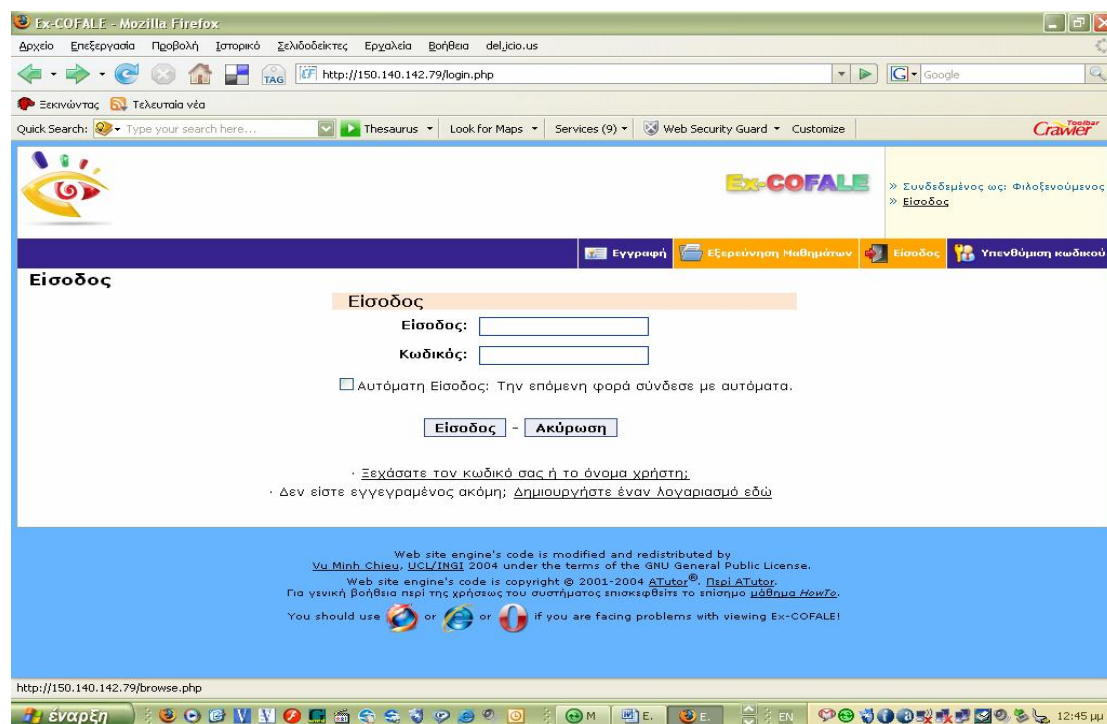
Ex-COFALE - Mozilla Firefox

Αρχείο Επεξεργασία Προβολή Ιστορικό Σελιδοδείκτες Εργαλεία Βοήθεια del.icio.us

TAG http://150.140.142.79/login.php

Google

Ξεκινώντας Τελευταία νέα

Quick Search: Type your search here... Thesaurus Look for Maps Services (9) Web Security Guard Customize

Crawler Toolbar

Ex-COFALE

» Συνδεδεμένος ως: Φιλοξενούμενος
» Είσοδος

Εγγραφή Εξερεύνηση Μαθημάτων Είσοδος Υπενθύμιση κωδικού

Είσοδος

Είσοδος

Είσοδος:

Κωδικός:

Αυτόματη Είσοδος: Την επόμενη φορά σύνδεσε με αυτόματα.

Είσοδος - Ακύρωση

· Ξεχάσατε τον κωδικό σας ή το όνομα χρήστη;
· Δεν είστε εγγεγραμένος ακόμη; Δημιουργήστε έναν λογαριασμό εδώ

Web site engine's code is modified and redistributed by Vu Minh Chieu, UCL/INGI 2004 under the terms of the GNU General Public License.
Web site engine's code is copyright © 2001-2004 ATutor®. Περί ATutor.
Για γενική βοήθεια περί της χρήσεως του συστήματος επισκεφθείτε το επίσημο μάθημα HowTo.
You should use or or if you are facing problems with viewing Ex-COFALE!

http://150.140.142.79/browse.php

έναρξη M E. E. EN 12:45 μμ